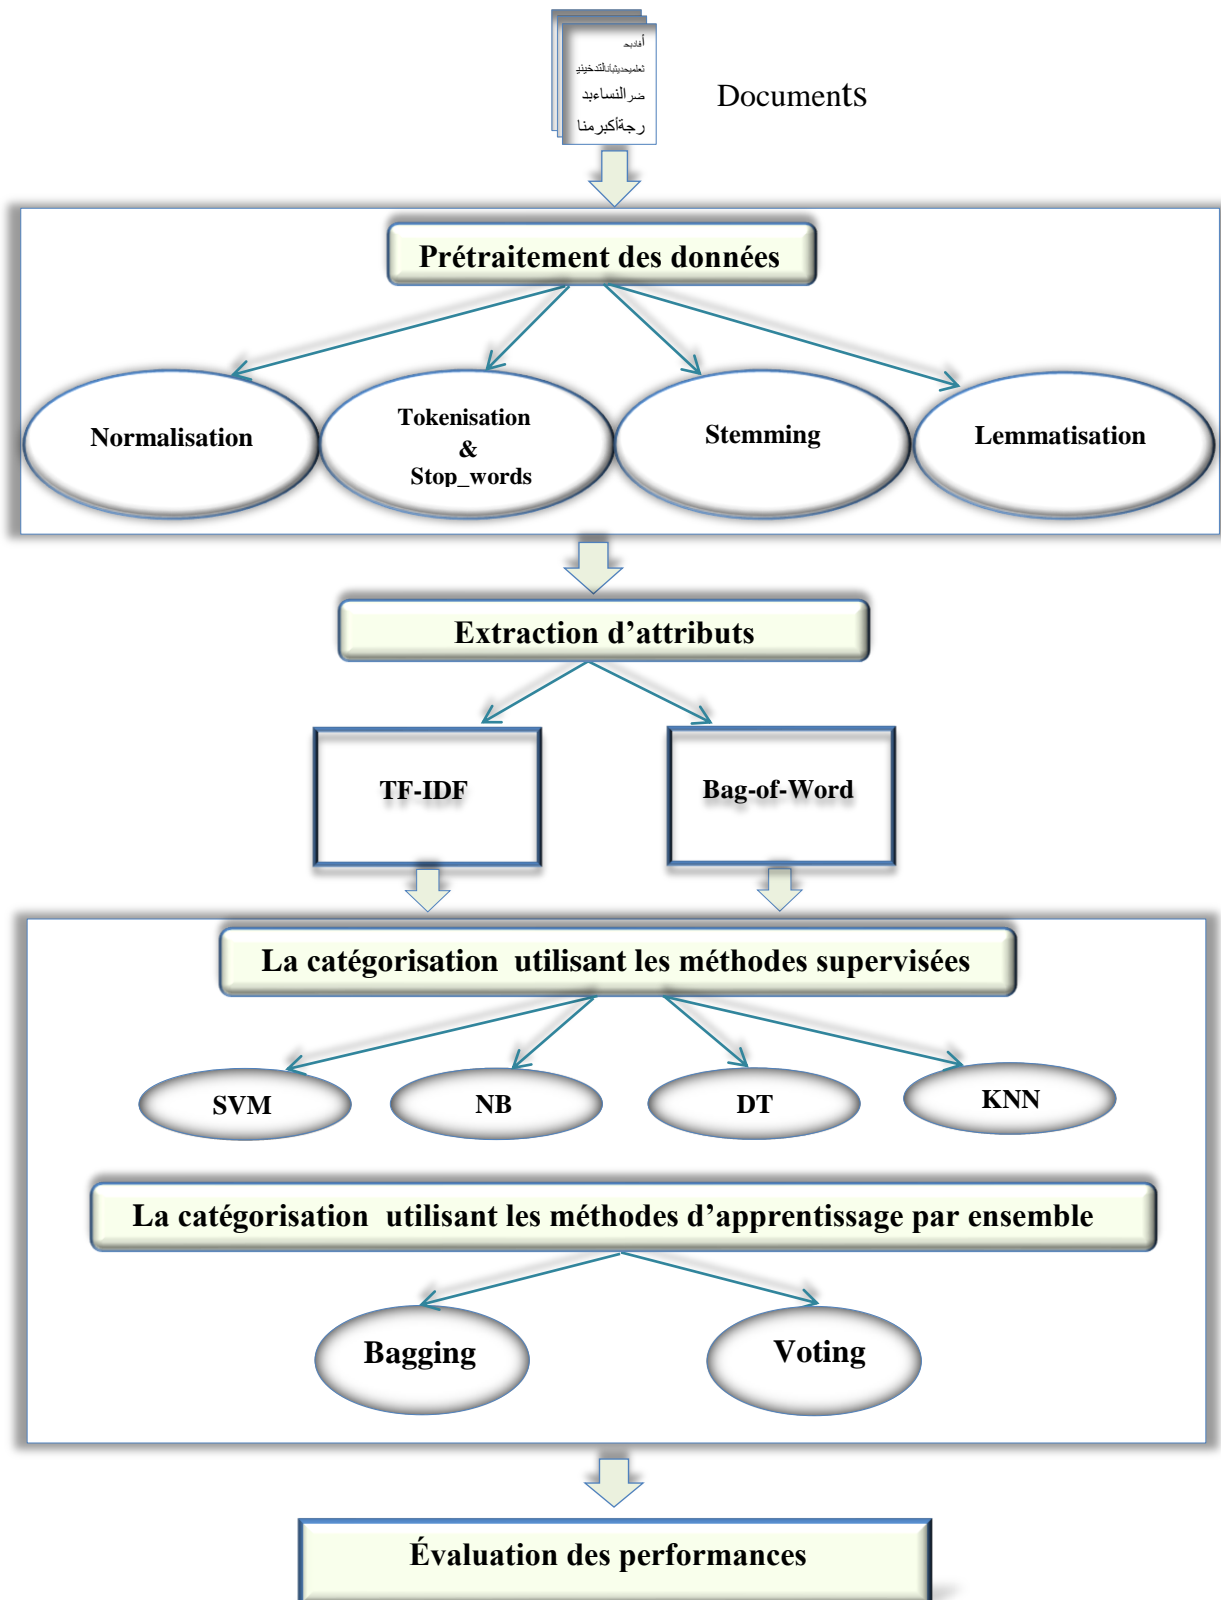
أقاديم
تعلميحديثيانالتدخينو
ضر النساءبد
رجةاكبرمنا

Documents

Prétraitement des données

Normalisation

Tokenisation & Stop_words

Stemming

Lemmatisation

Extraction d’attributs

TF-IDF

Bag-of-Word

La catégorisation utilisant les méthodes supervisées

SVM

NB

DT

KNN

La catégorisation utilisant les méthodes d’apprentissage par ensemble

Bagging

Voting

Évaluation des performances